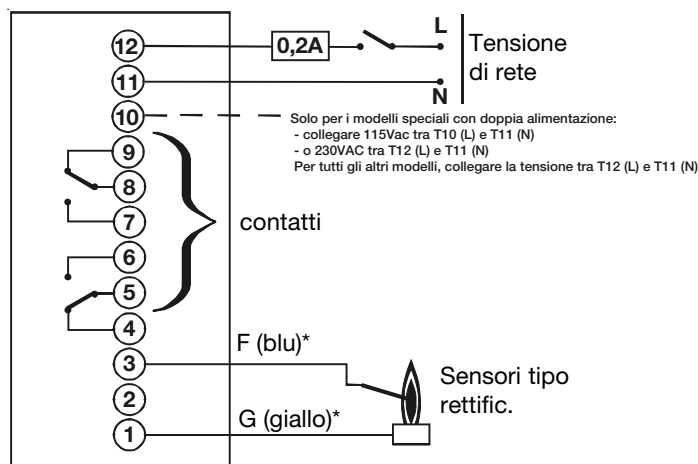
12
0,2A
L
Tensione di rete
11
N
10
Solo per i modelli speciali con doppia alimentazione:
- collegare 115Vac tra T10 (L) e T11 (N)
- o 230VAC tra T12 (L) e T11 (N)
Per tutti gli altri modelli, collegare la tensione tra T12 (L) e T11 (N)
9
8
7
contatti
6
5
4
F (blu)*
3
Sensori tipo rettific.
2
G (giallo)*
1